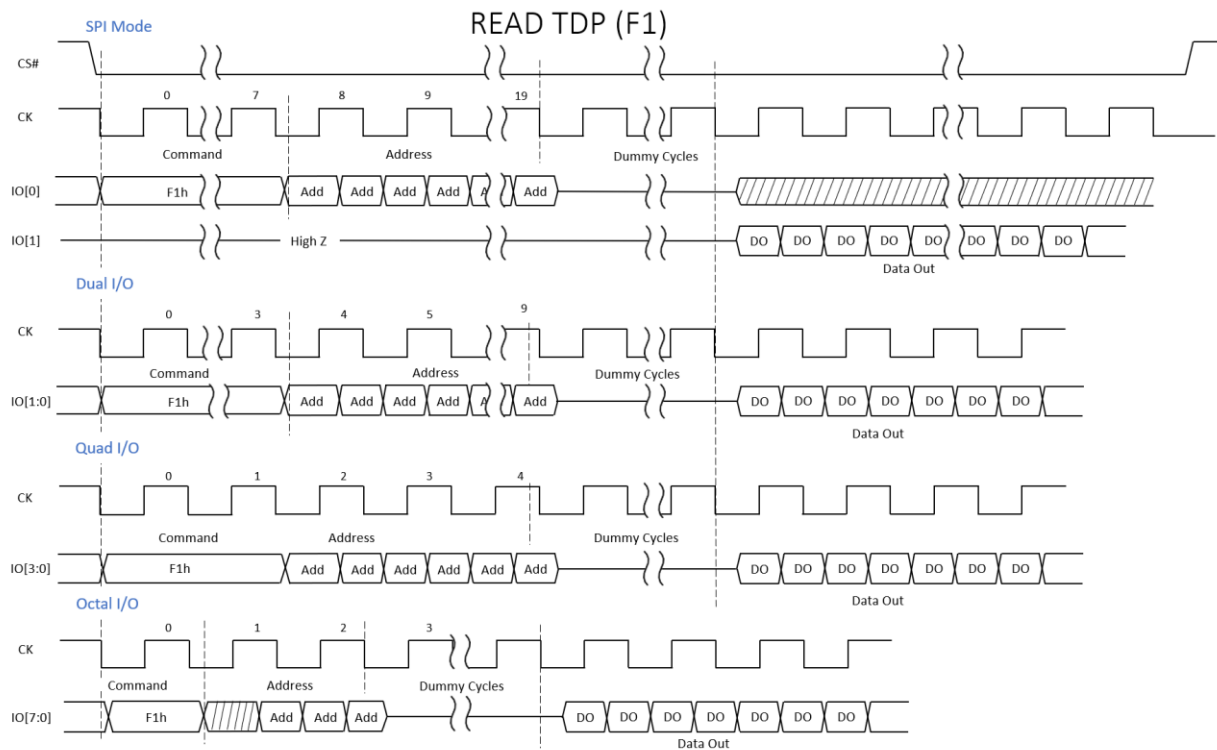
SPI Mode

READ TDP (F1)

CS#

CK

0 7 8 9 19

Command Address Dummy Cycles

IO[0]

F1h Add Add Add Add A Add

IO[1]

High Z

DO DO DO DO DO DO DO DO

Data Out

Dual I/O

CK

0 3 4 5 9

Command Address Dummy Cycles

IO[1:0]

F1h Add Add Add Add A Add

DO DO DO DO DO DO DO

Data Out

Quad I/O

CK

0 1 2 3 4

Command Address Dummy Cycles

IO[3:0]

F1h Add Add Add Add Add Add

DO DO DO DO DO DO DO

Data Out

Octal I/O

CK

0 1 2 3

Command Address Dummy Cycles

IO[7:0]

F1h Add Add Add

DO DO DO DO DO DO DO

Data Out